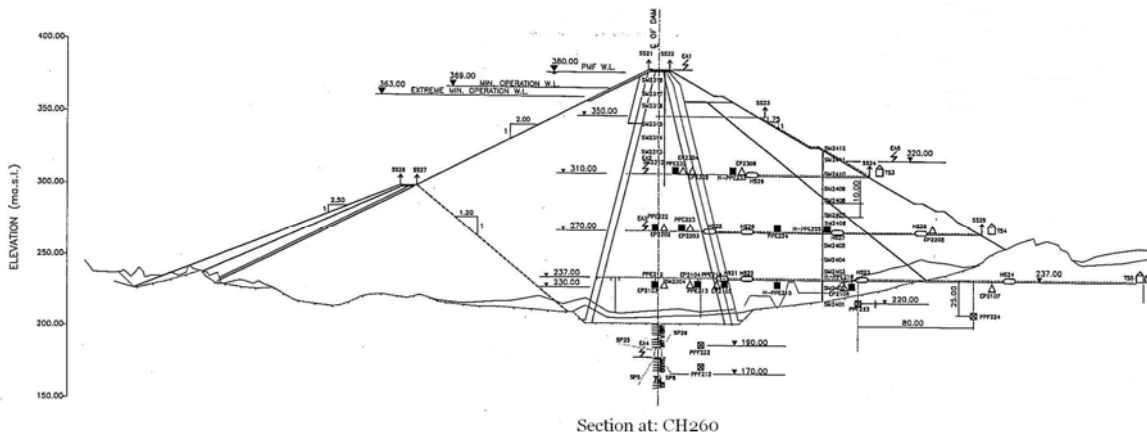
400.00
350.00
300.00
250.00
200.00
150.00

ELEVATION (m.a.s.l.)

℄ OF DAM

SS21 SS22 EA1

380.00 PMF W.L.

369.00 MIN. OPERATION W.L.

363.00 EXTREME MIN. OPERATION W.L.

350.00

2.00

1

SS23

1.75

1

SS26 SS27

2.50

1

1.20

1

310.00

270.00

237.00

230.00

320.00

EA5

SS24 TS3

SS25 TS4

237.00

TS5

220.00

25.00

80.00

10.00

190.00

170.00

EA2 EP2304 EP2305 HS25 H-PPE225 HS28

EA3 PPE222 PPE223 EP2302 EP2303 HS26 H-PPE223 PPE224 HS26 EP2206

PPE212 EP2104 HS21 HS22 EP2102 EP2103 H-PPE213 HS23 HS24 EP2107

PPF222 PPF212 PPF223 PPF224

SP26 SP25 EA4 SP5 SP6

SM2318 SM2317 SM2316 SM2315 SM2314 SM2313

SM2412 SM2411 SM2410 SM2409 SM2408 SM2407 SM2406 SM2405 SM2404 SM2403 SM2402 SS2401

Section at: CH260